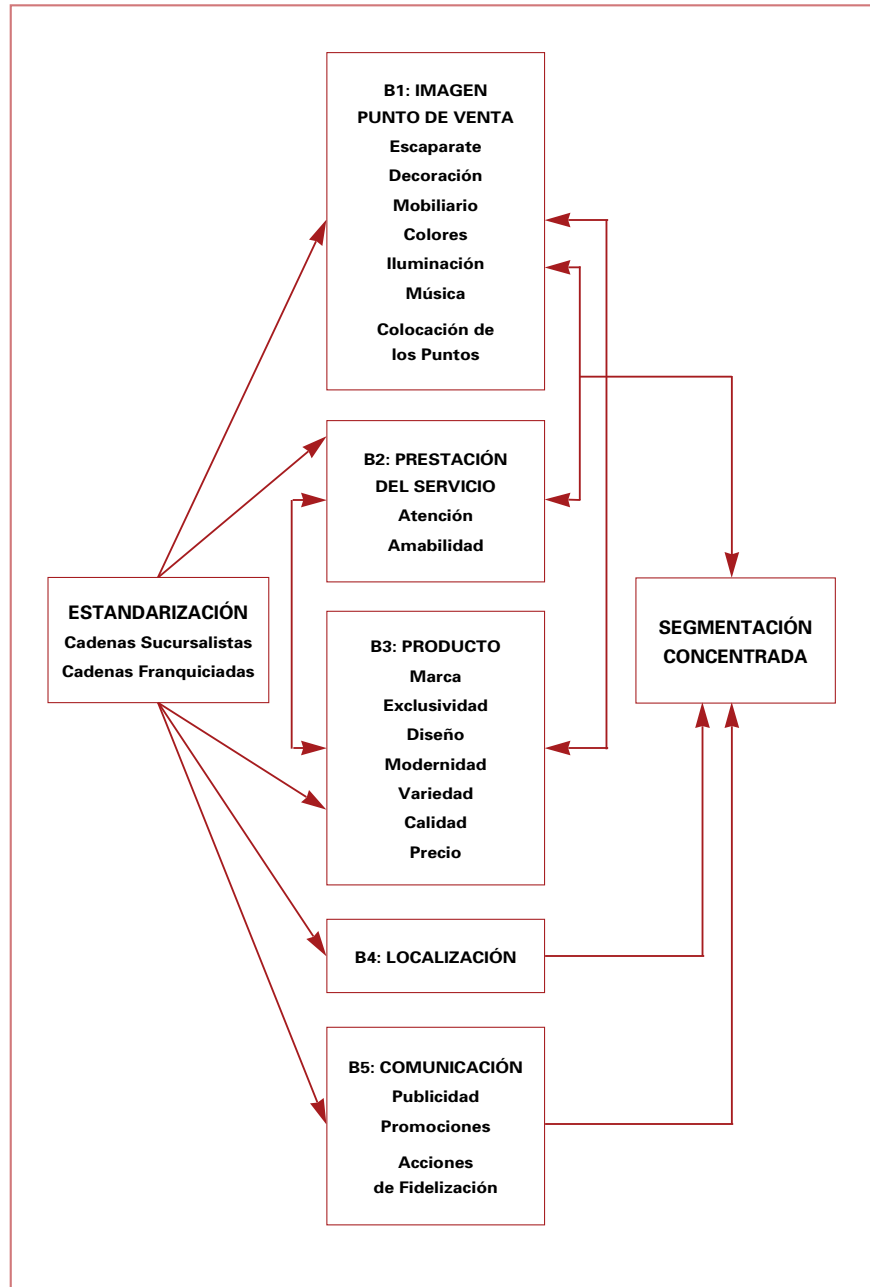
B1: IMAGEN PUNTO DE VENTA
Escaparate
Decoración
Mobiliario
Colores
Iluminación
Música
Colocación de los Puntos

B2: PRESTACIÓN DEL SERVICIO
Atención
Amabilidad

ESTANDARIZACIÓN
Cadenas Sucursalistas
Cadenas Franquiciadas

B3: PRODUCTO
Marca
Exclusividad
Diseño
Modernidad
Variedad
Calidad
Precio

SEGMENTACIÓN CONCENTRADA

B4: LOCALIZACIÓN

B5: COMUNICACIÓN
Publicidad
Promociones
Acciones de Fidelización